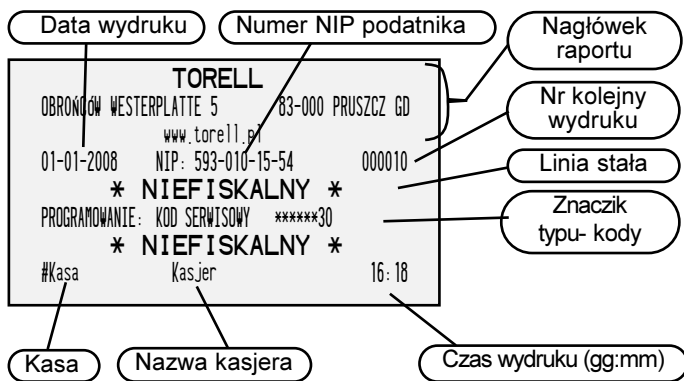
Data wydruku
Numer NIP podatnika
Nagłówek raportu

TORELL
OBROŃCÓW WESTERPLATTE 5 83-000 PRUSZCZ GD
www.torell.pl

Nr kolejny wydruku

01-01-2008 NIP: 593-010-15-54 000010

Linia stała

* NIEFISKALNY *

PROGRAMOWANIE: KOD SERWISOWY *****30

Znaczik typu- kody

* NIEFISKALNY *

#Kasa Kasjer 16:18

Kasa
Nazwa kasjera
Czas wydruku (gg:mm)